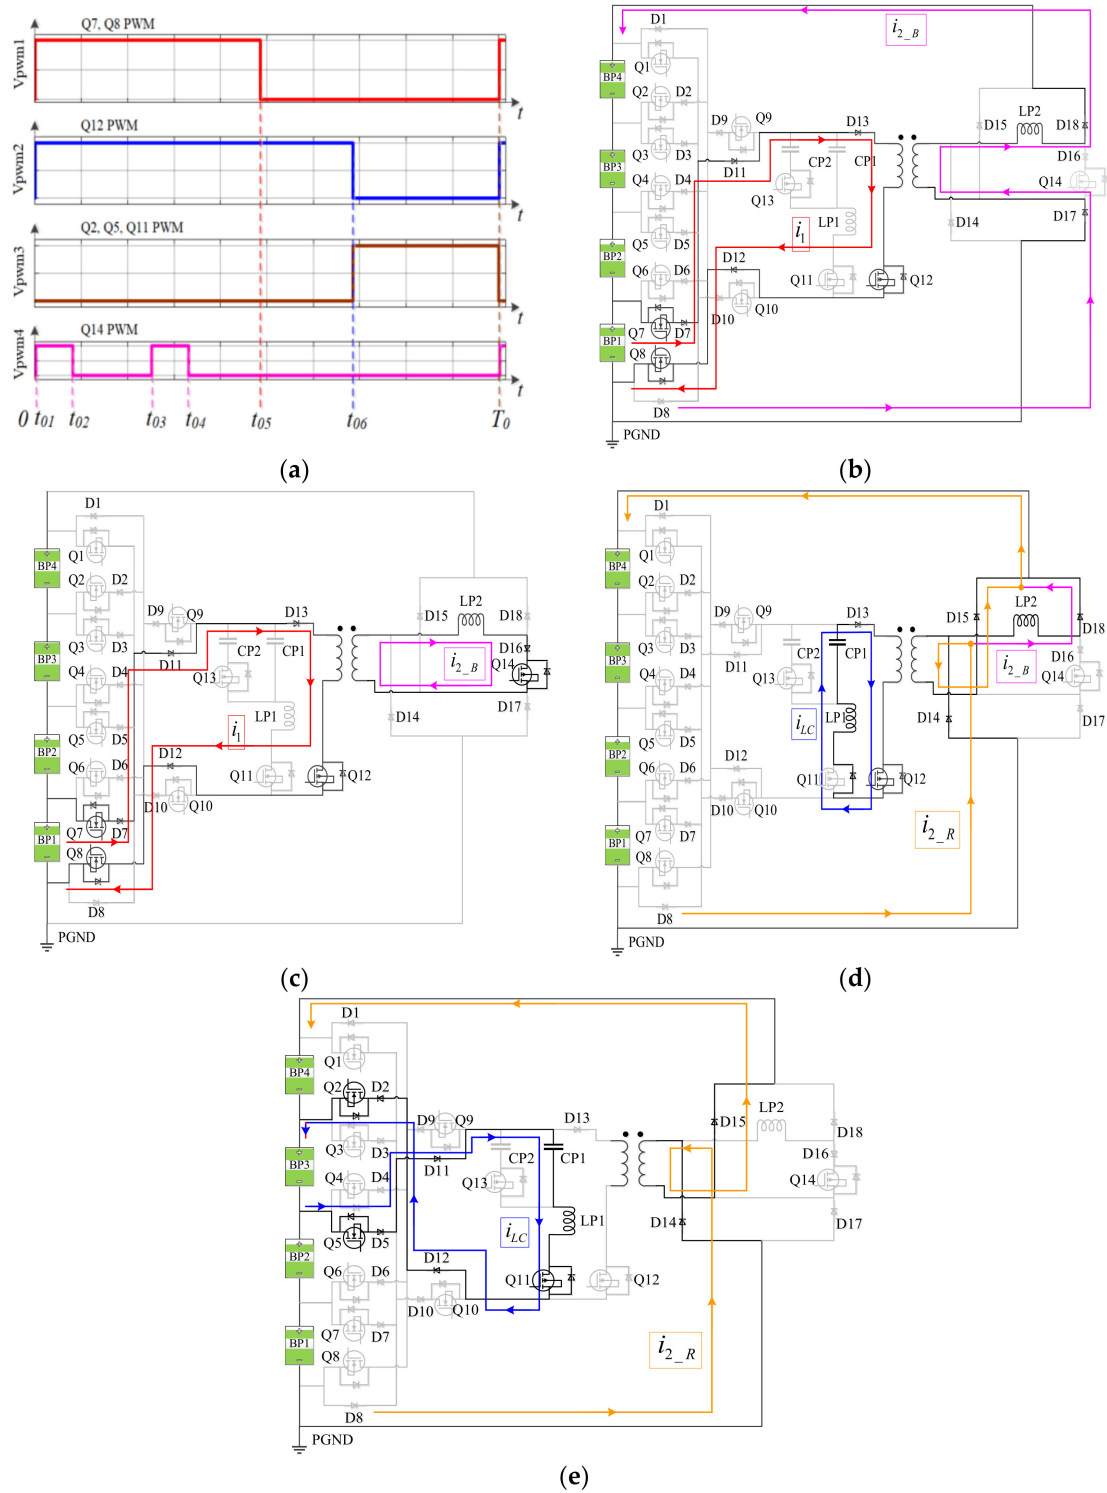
Q7, Q8 PWM
Vpwm1
t
Q12 PWM
Vpwm2
t
Q2, Q5, Q11 PWM
Vpwm3
t
Q14 PWM
Vpwm4
t
0 $t_{01}$ $t_{02}$ $t_{03}$ $t_{04}$ $t_{05}$ $t_{06}$ $T_0$

(a)

D1
$i_{2\_B}$
BP4
Q1
Q2 D2
D9 Q9
D13
LP2
D15 D18
BP3
Q3 D3
Q4 D4
D11
CP2 CP1
D16
Q14
Q13
$i_1$
LP1
D14
D17
BP2
Q5 D5
Q6 D6
D12
Q11
Q12
Q10
D10
BP1
Q7 D7
Q8
D8
PGND

(b)

D1
BP4
Q1
Q2 D2
D9 Q9
D13
LP2
D15 D18
BP3
Q3 D3
Q4 D4
D11
CP2 CP1
D16
$i_{2\_B}$
Q14
Q13
LP1
$i_1$
D14
D17
BP2
Q5 D5
Q6 D6
D12
Q11
Q12
D10 Q10
BP1
Q7 D7
Q8
D8
PGND

(c)

D1
BP4
Q1
Q2 D2
D9 Q9
D13
LP2
D15
D18
BP3
Q3 D3
Q4 D4
D11
CP2
CP1
$i_{2\_B}$
D16
Q14
Q13
$i_{LC}$
LP1
D14
D17
BP2
Q5 D5
Q6 D6
D12
Q11
Q12
D10 Q10
$i_{2\_R}$
BP1
Q7 D7
Q8
D8
PGND

(d)

D1
BP4
Q1
Q2 D2
D9 Q9
D13
D15
LP2
D18
BP3
Q3 D3
Q4 D4
D11
CP2
CP1
D16
Q14
Q13
$i_{LC}$
LP1
D14
D17
BP2
Q5 D5
Q6 D6
D12
Q11
Q12
D10 Q10
$i_{2\_R}$
BP1
Q7 D7
Q8
D8
PGND

(e)